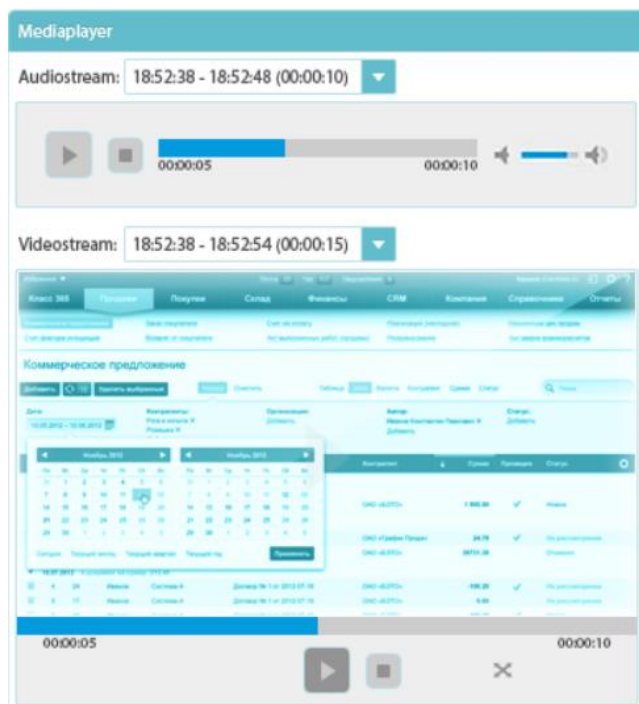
Mediaplayer

Audiostream: 18:52:38 - 18:52:48 (00:00:10)

00:00:05

00:00:10

Videostream: 18:52:38 - 18:52:54 (00:00:15)

Класс 365

Продажи

Покупки

Склад

Финансы

CRM

Компания

Справочники

Отчеты

Коммерческое предложение

Добавить

Удалить выбранные

Дата:

Контрагенты:

Организации:

Автор:

Статус:

Ноябрь 2012

Ноябрь 2012

Применить

Контрагент

Сумма

Проведено

Статус

00:00:05

00:00:10